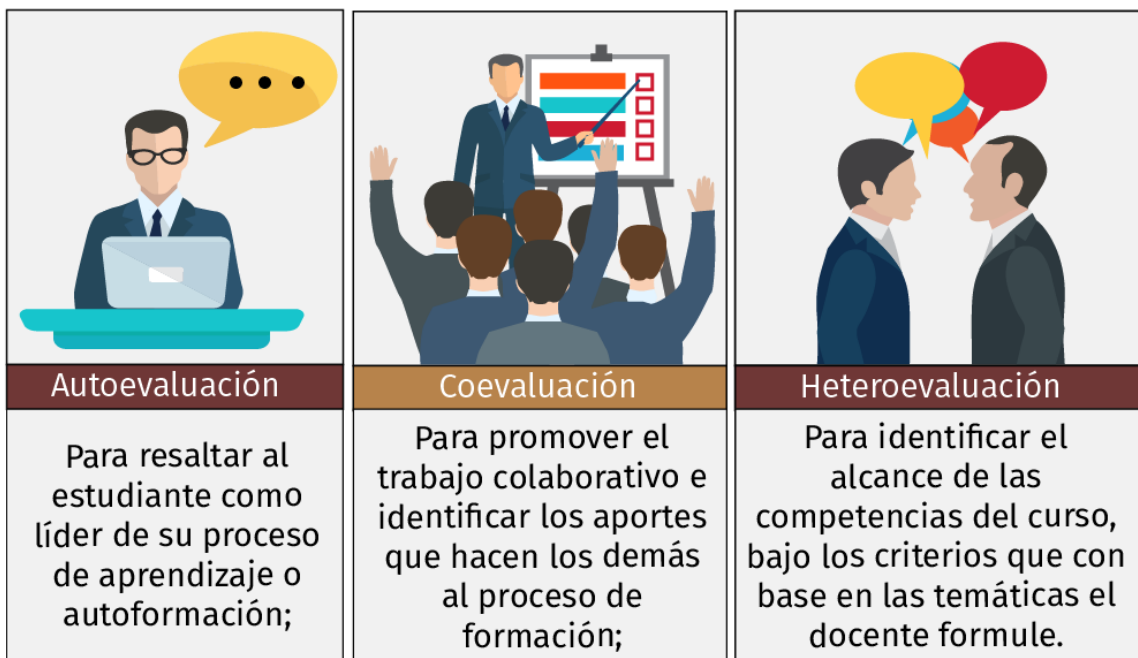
Autoevaluación

Para resaltar al estudiante como líder de su proceso de aprendizaje o autoformación;

Coevaluación

Para promover el trabajo colaborativo e identificar los aportes que hacen los demás al proceso de formación;

Heteroevaluación

Para identificar el alcance de las competencias del curso, bajo los criterios que con base en las temáticas el docente formule.